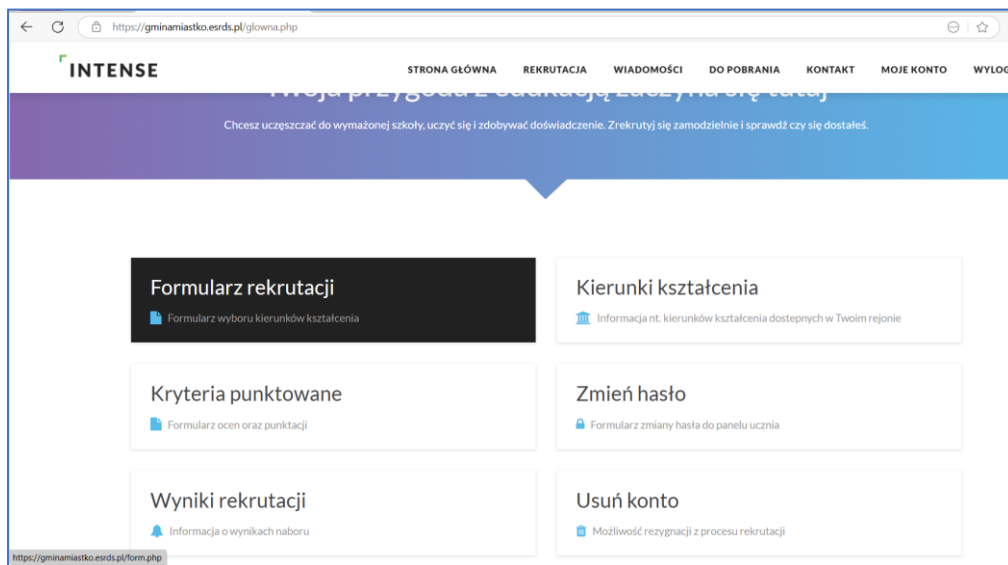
https://gminamiastko.esrds.pl/glowna.php

INTENSE

STRONA GŁÓWNA REKRUTACJA WIADOMOŚCI DO POBRANIA KONTAKT MOJE KONTO WYLO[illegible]

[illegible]

Chcesz uczęszczać do wymażonej szkoły, uczyć się i zdobywać doświadczenie. Zrekrutyj się zamodzielnie i sprawdź czy się dostałeś.

Formularz rekrutacji
Formularz wyboru kierunków kształcenia

Kierunki kształcenia
Informacja nt. kierunków kształcenia dostepnych w Twoim rejonie

Kryteria punktowane
Formularz ocen oraz punktacji

Zmień hasło
Formularz zmiany hasła do panelu ucznia

Wyniki rekrutacji
Informacja o wynikach naboru

Usuń konto
Możliwość rezygnacji z procesu rekrutacji

https://gminamiastko.esrds.pl/form.php